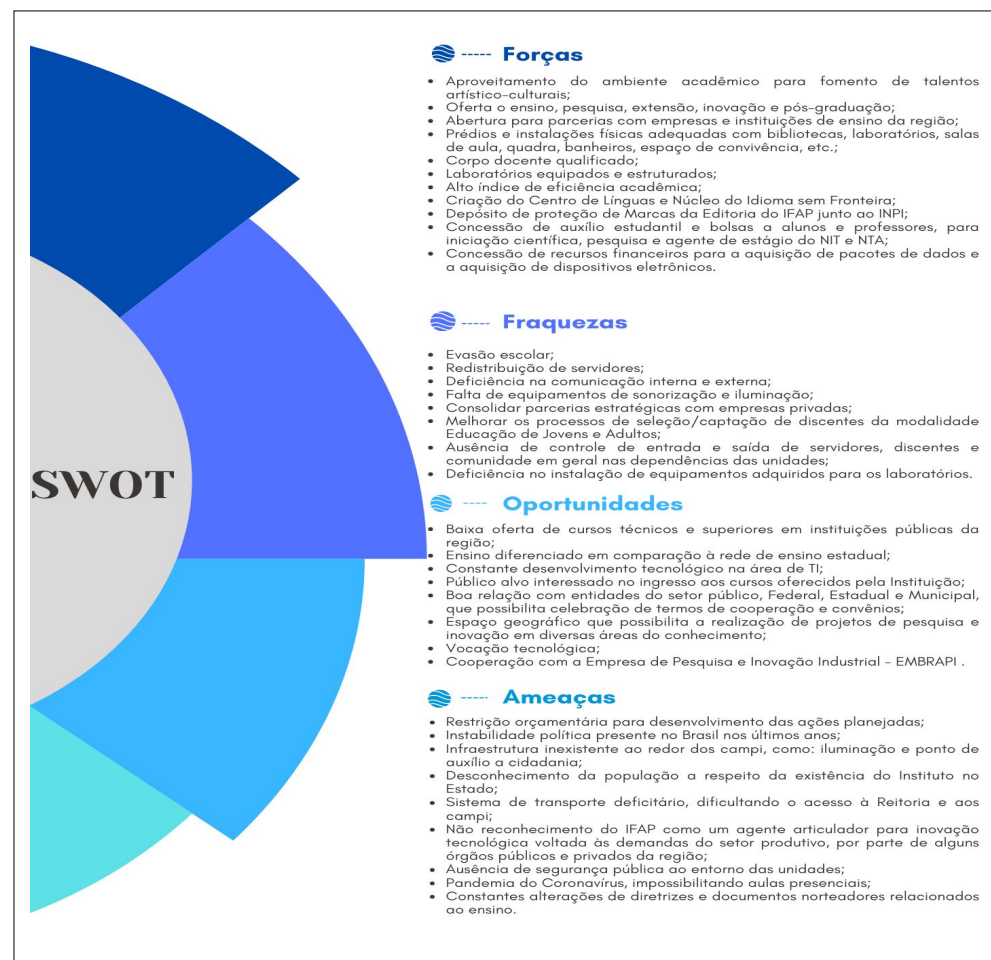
SWOT

Forças

- Aproveitamento do ambiente acadêmico para fomento de talentos artístico-culturais;
- Oferta o ensino, pesquisa, extensão, inovação e pós-graduação;
- Abertura para parcerias com empresas e instituições de ensino da região;
- Prédios e instalações físicas adequadas com bibliotecas, laboratórios, salas de aula, quadra, banheiros, espaço de convivência, etc.;
- Corpo docente qualificado;
- Laboratórios equipados e estruturados;
- Alto índice de eficiência acadêmica;
- Criação do Centro de Línguas e Núcleo do Idioma sem Fronteira;
- Depósito de proteção de Marcas da Editoria do IFAP junto ao INPI;
- Concessão de auxílio estudantil e bolsas a alunos e professores, para iniciação científica, pesquisa e agente de estágio do NIT e NTA;
- Concessão de recursos financeiros para a aquisição de pacotes de dados e a aquisição de dispositivos eletrônicos.

Fraquezas

- Evasão escolar;
- Redistribuição de servidores;
- Deficiência na comunicação interna e externa;
- Falta de equipamentos de sonorização e iluminação;
- Consolidar parcerias estratégicas com empresas privadas;
- Melhorar os processos de seleção/captação de discentes da modalidade Educação de Jovens e Adultos;
- Ausência de controle de entrada e saída de servidores, discentes e comunidade em geral nas dependências das unidades;
- Deficiência no instalação de equipamentos adquiridos para os laboratórios.

Oportunidades

- Baixa oferta de cursos técnicos e superiores em instituições públicas da região;
- Ensino diferenciado em comparação à rede de ensino estadual;
- Constante desenvolvimento tecnológico na área de TI;
- Público alvo interessado no ingresso aos cursos oferecidos pela Instituição;
- Boa relação com entidades do setor público, Federal, Estadual e Municipal, que possibilita celebração de termos de cooperação e convênios;
- Espaço geográfico que possibilita a realização de projetos de pesquisa e inovação em diversas áreas do conhecimento;
- Vocação tecnológica;
- Cooperação com a Empresa de Pesquisa e Inovação Industrial - EMBRAPI .

Ameaças

- Restrição orçamentária para desenvolvimento das ações planejadas;
- Instabilidade política presente no Brasil nos últimos anos;
- Infraestrutura inexistente ao redor dos campi, como: iluminação e ponto de auxílio a cidadania;
- Desconhecimento da população a respeito da existência do Instituto no Estado;
- Sistema de transporte deficitário, dificultando o acesso à Reitoria e aos campi;
- Não reconhecimento do IFAP como um agente articulador para inovação tecnológica voltada às demandas do setor produtivo, por parte de alguns órgãos públicos e privados da região;
- Ausência de segurança pública ao entorno das unidades;
- Pandemia do Coronavírus, impossibilitando aulas presenciais;
- Constantes alterações de diretrizes e documentos norteadores relacionados ao ensino.